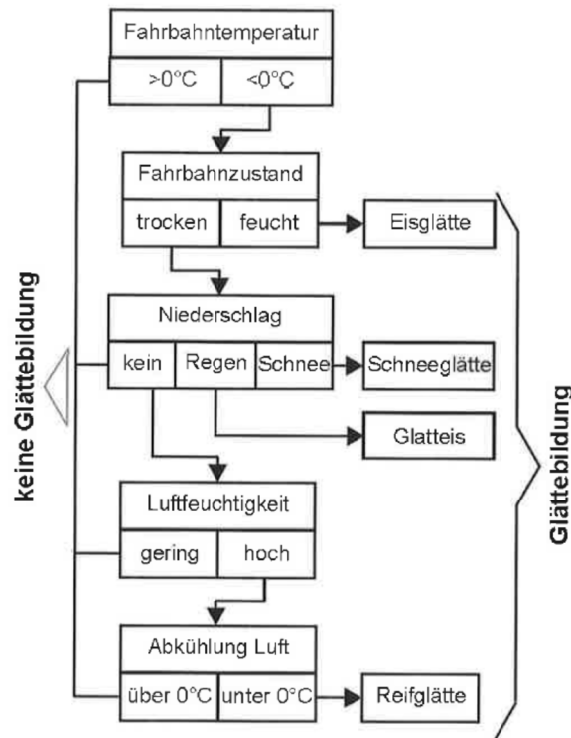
keine Glättebildung

Fahrbahntemperatur
>0°C | <0°C

Fahrbahnzustand
trocken | feucht
Eisglätte

Niederschlag
kein | Regen | Schnee
Schneeglätte
Glatteis

Luftfeuchtigkeit
gering | hoch

Abkühlung Luft
über 0°C | unter 0°C
Reifglätte

Glättebildung